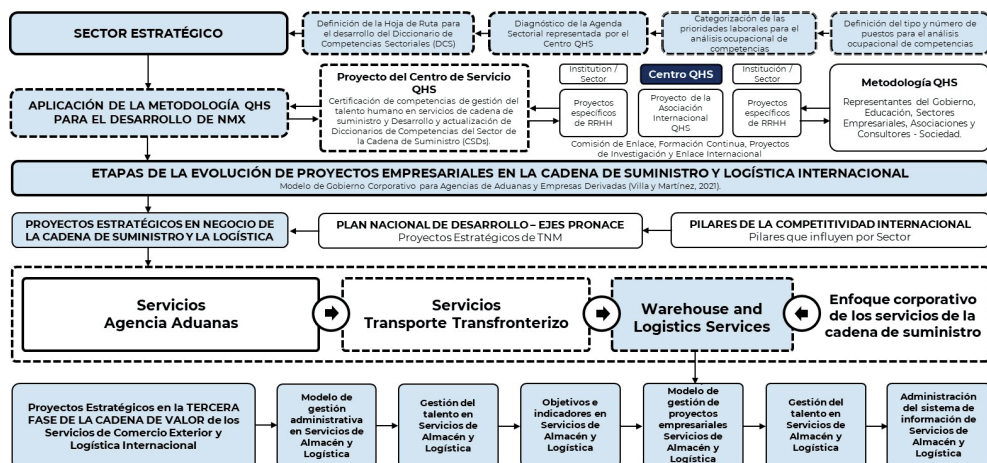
SECTOR ESTRATÉGICO

Definición de la Hoja de Ruta para el desarrollo del Diccionario de Competencias Sectoriales (DCS)

Diagnóstico de la Agenda Sectorial representada por el Centro QHS

Categorización de las prioridades laborales para el análisis ocupacional de competencias

Definición del tipo y número de puestos para el análisis ocupacional de competencias

APLICACIÓN DE LA METODOLOGÍA QHS PARA EL DESARROLLO DE NMX

Proyecto del Centro de Servicio QHS
Certificación de competencias de gestión del talento humano en servicios de cadena de suministro y Desarrollo y actualización de Diccionarios de Competencias del Sector de la Cadena de Suministro (CSDs).

Institution / Sector

Proyectos específicos de RRHH

Centro QHS

Proyecto de la Asociación Internacional QHS

Institución / Sector

Proyectos específicos de RRHH

Comisión de Enlace, Formación Continua, Proyectos de Investigación y Enlace Internacional

Metodología QHS
Representantes del Gobierno, Educación, Sectores Empresariales, Asociaciones y Consultores - Sociedad.

ETAPAS DE LA EVOLUCIÓN DE PROYECTOS EMPRESARIALES EN LA CADENA DE SUMINISTRO Y LOGÍSTICA INTERNACIONAL
Modelo de Gobierno Corporativo para Agencias de Aduanas y Empresas Derivadas (Villa y Martínez, 2021).

PROYECTOS ESTRATÉGICOS EN NEGOCIO DE LA CADENA DE SUMINISTRO Y LA LOGÍSTICA

PLAN NACIONAL DE DESARROLLO – EJES PRONACE
Proyectos Estratégicos de TNM

PILARES DE LA COMPETITIVIDAD INTERNACIONAL
Pilares que influyen por Sector

Servicios Agencia Aduanas

Servicios Transporte Transfronterizo

Warehouse and Logistics Services

Enfoque corporativo de los servicios de la cadena de suministro

Proyectos Estratégicos en la TERCERA FASE DE LA CADENA DE VALOR de los Servicios de Comercio Exterior y Logística Internacional

Modelo de gestión administrativa en Servicios de Almacén y Logística

Gestión del talento en Servicios de Almacén y Logística

Objetivos e indicadores en Servicios de Almacén y Logística

Modelo de gestión de proyectos empresariales Servicios de Almacén y Logística

Gestión del talento en Servicios de Almacén y Logística

Administración del sistema de información de Servicios de Almacén y Logística